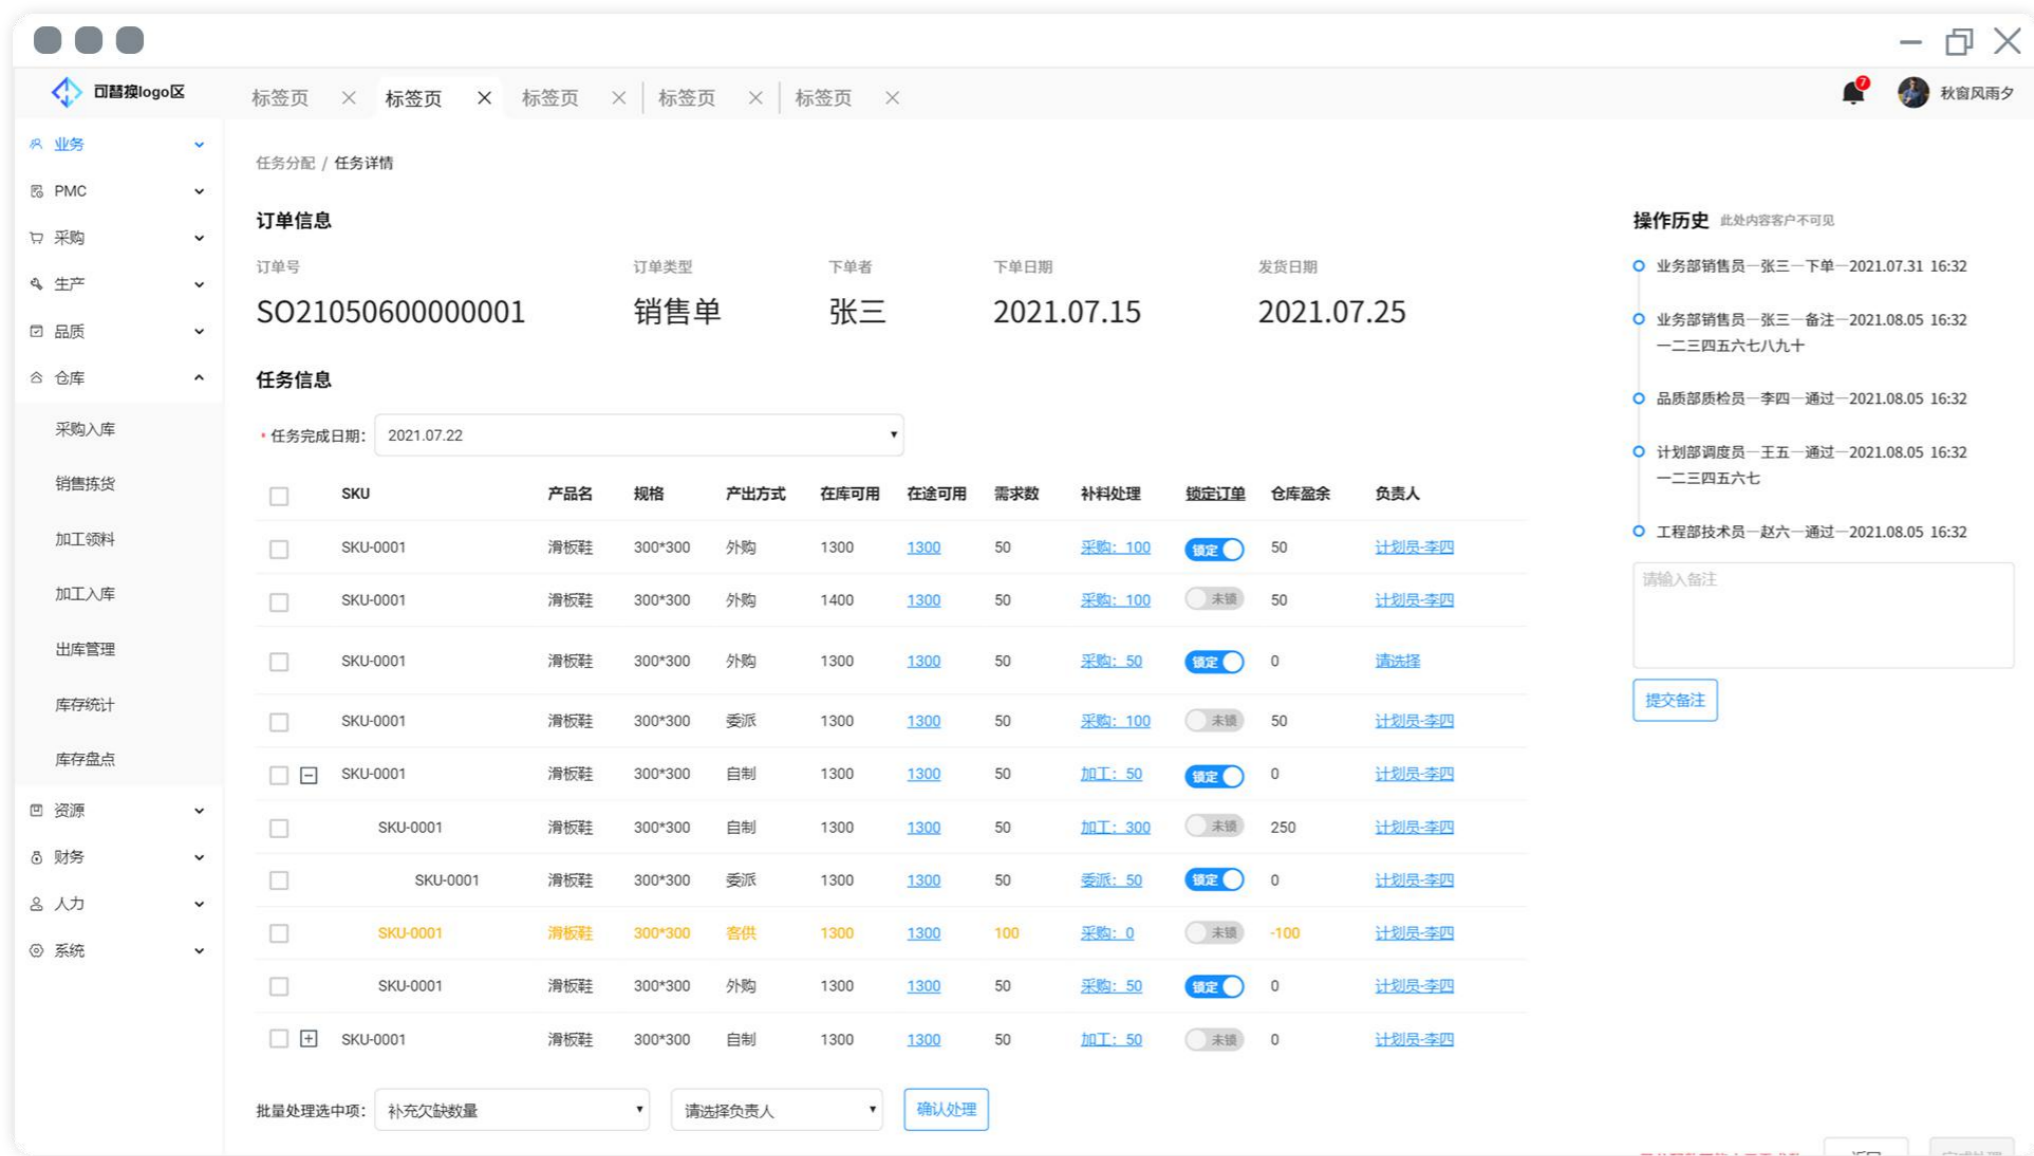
可替换logo区

标签页 标签页 标签页 标签页 标签页

7

秋窗风雨夕

业务
PMC
采购
生产
品质
仓库
采购入库
销售拣货
加工领料
加工入库
出库管理
库存统计
库存盘点
资源
财务
人力
系统

任务分配 / 任务详情

订单信息

| 订单号 | 订单类型 | 下单者 | 下单日期 | 发货日期 |
|---|---|---|---|---|
| SO210506000000001 | 销售单 | 张三 | 2021.07.15 | 2021.07.25 |

任务信息

* 任务完成日期: 2021.07.22

| SKU | 产品名 | 规格 | 产出方式 | 在库可用 | 在途可用 | 需求数 | 补料处理 | 锁定订单 | 仓库盈余 | 负责人 |
|---|---|---|---|---|---|---|---|---|---|---|
| SKU-0001 | 滑板鞋 | 300*300 | 外购 | 1300 | 1300 | 50 | 采购: 100 | 锁定 | 50 | 计划员-李四 |
| SKU-0001 | 滑板鞋 | 300*300 | 外购 | 1400 | 1300 | 50 | 采购: 100 | 未锁 | 50 | 计划员-李四 |
| SKU-0001 | 滑板鞋 | 300*300 | 外购 | 1300 | 1300 | 50 | 采购: 50 | 锁定 | 0 | 请选择 |
| SKU-0001 | 滑板鞋 | 300*300 | 委派 | 1300 | 1300 | 50 | 采购: 100 | 未锁 | 50 | 计划员-李四 |
| SKU-0001 | 滑板鞋 | 300*300 | 自制 | 1300 | 1300 | 50 | 加工: 50 | 锁定 | 0 | 计划员-李四 |
| SKU-0001 | 滑板鞋 | 300*300 | 自制 | 1300 | 1300 | 50 | 加工: 300 | 未锁 | 250 | 计划员-李四 |
| SKU-0001 | 滑板鞋 | 300*300 | 委派 | 1300 | 1300 | 50 | 委派: 50 | 锁定 | 0 | 计划员-李四 |
| SKU-0001 | 滑板鞋 | 300*300 | 客供 | 1300 | 1300 | 100 | 采购: 0 | 未锁 | -100 | 计划员-李四 |
| SKU-0001 | 滑板鞋 | 300*300 | 外购 | 1300 | 1300 | 50 | 采购: 50 | 锁定 | 0 | 计划员-李四 |
| SKU-0001 | 滑板鞋 | 300*300 | 自制 | 1300 | 1300 | 50 | 加工: 50 | 未锁 | 0 | 计划员-李四 |

批量处理选中项: 补充欠缺数量 请选择负责人 确认处理

操作历史 此处内容客户不可见

业务部销售员—张三—下单—2021.07.31 16:32

业务部销售员—张三—备注—2021.08.05 16:32
一二三四五六七八九十

品质部质检员—李四—通过—2021.08.05 16:32

计划部调度员—王五—通过—2021.08.05 16:32
一二三四五六七

工程部技术员—赵六—通过—2021.08.05 16:32

请输入备注

提交备注

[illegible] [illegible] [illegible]